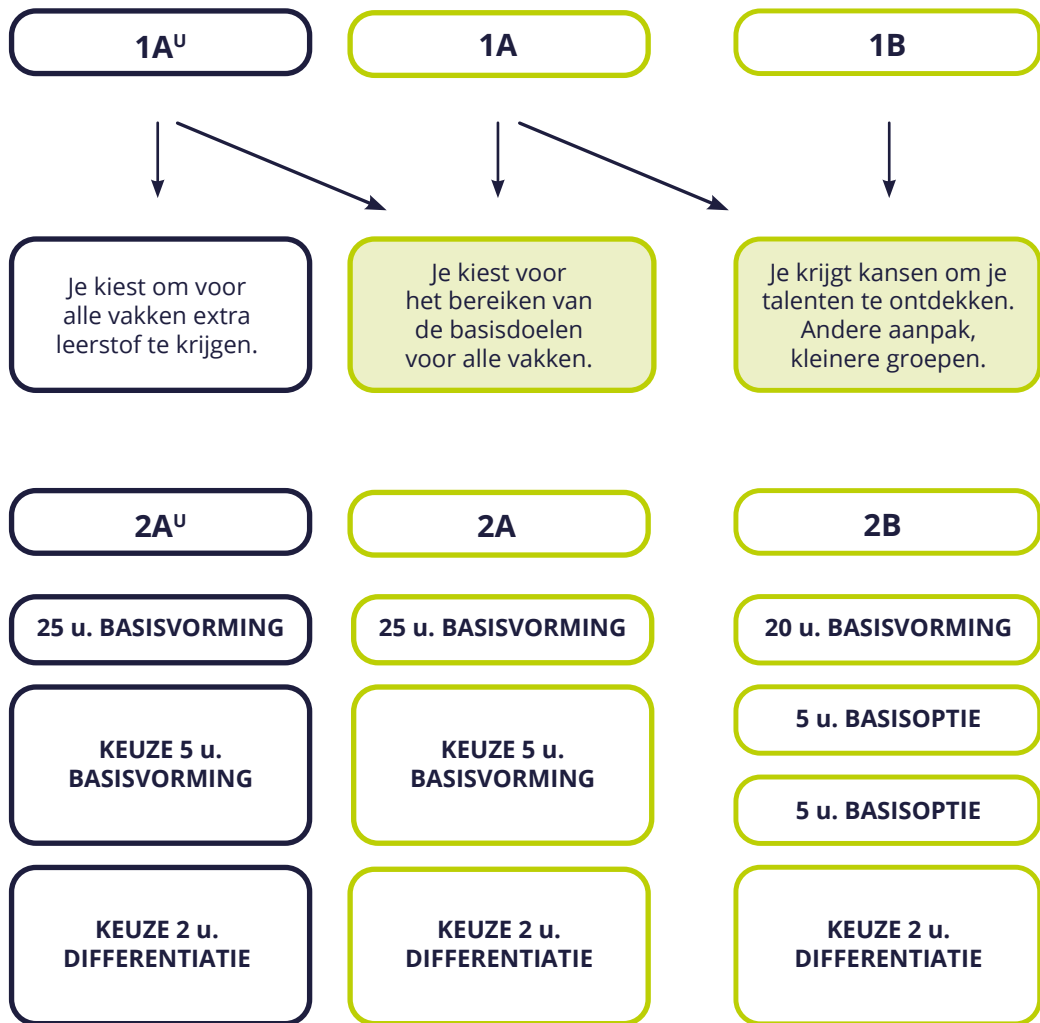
1A$^U$

1A

1B

Je kiest om voor alle vakken extra leerstof te krijgen.

Je kiest voor het bereiken van de basisdoelen voor alle vakken.

Je krijgt kansen om je talenten te ontdekken. Andere aanpak, kleinere groepen.

2A$^U$

2A

2B

25 u. BASISVORMING

25 u. BASISVORMING

20 u. BASISVORMING

KEUZE 5 u. BASISVORMING

KEUZE 5 u. BASISVORMING

5 u. BASISOPTIE

5 u. BASISOPTIE

KEUZE 2 u. DIFFERENTIATIE

KEUZE 2 u. DIFFERENTIATIE

KEUZE 2 u. DIFFERENTIATIE